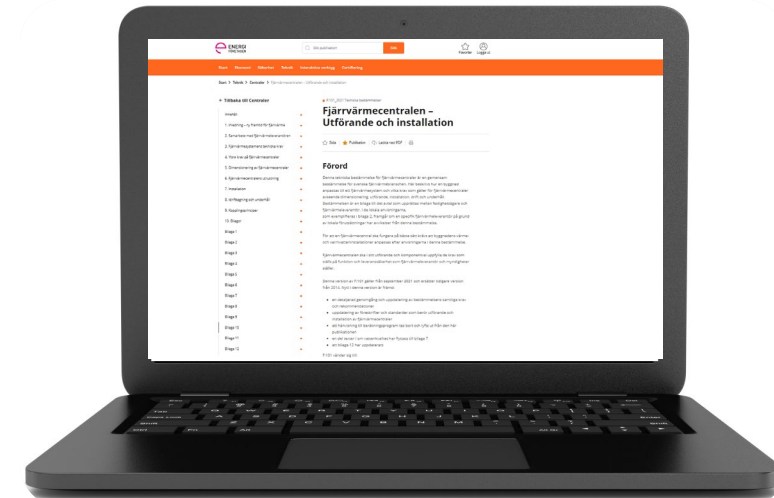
ENERGI FÖRETAGEN

Sök publikation

Sök

Favoriter Logga ut

Start Momenter Råkarför Teknik Interaktiva verktyg Certifiering

Start > Teknik > Centraler > Fjärrvärmecentralen – Utförande och installation

< Tillbaka till Centraler

Innehåll
1. Inledning – ny framtid för fjärrvärme
2. Samarbete med fjärrvärmecentralen
3. Fjärrvärmesystemet tekniska krav
4. Tekniska krav på fjärrvärmecentralen
5. Dimensionering av fjärrvärmecentraler
6. Fjärrvärmecentralens utrustning
7. Installation
8. Idrifttagning och underhåll
9. Kopplingsprinciper
10. Bilagor
Bilaga 1
Bilaga 2
Bilaga 3
Bilaga 4
Bilaga 5
Bilaga 6
Bilaga 7
Bilaga 8
Bilaga 9
Bilaga 10
Bilaga 11
Bilaga 12

F:101, 2021 Tekniska bestämmelser

Fjärrvärmecentralen – Utförande och installation

Dela Publikation Ladda ner PDF

Förord

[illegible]